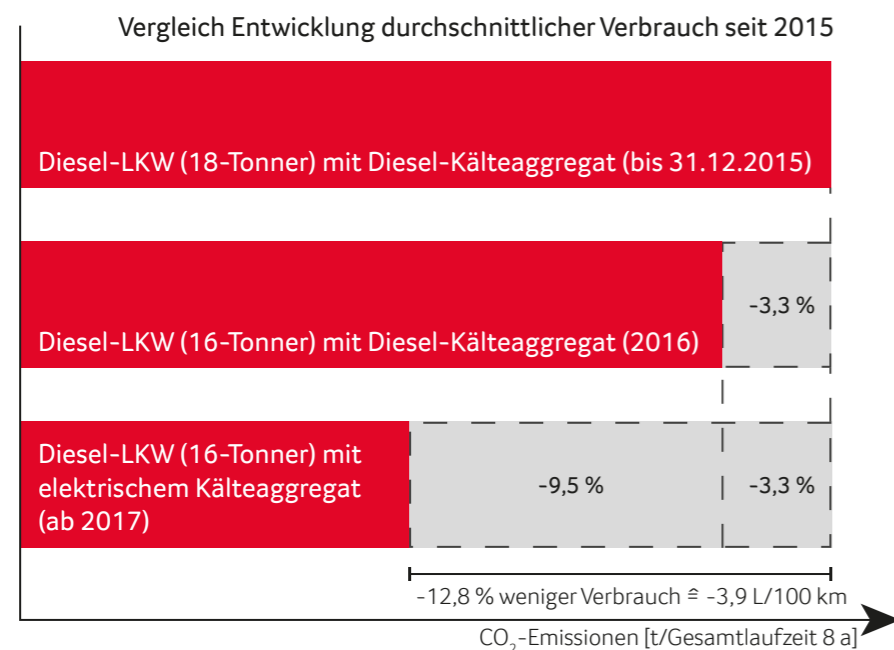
Vergleich Entwicklung durchschnittlicher Verbrauch seit 2015

Diesel-LKW (18-Tonner) mit Diesel-Kälteaggregat (bis 31.12.2015)

Diesel-LKW (16-Tonner) mit Diesel-Kälteaggregat (2016)

-3,3 %

Diesel-LKW (16-Tonner) mit elektrischem Kälteaggregat (ab 2017)

-9,5 %

-3,3 %

-12,8 % weniger Verbrauch ≙ -3,9 L/100 km

$CO_2$-Emissionen [t/Gesamtlaufzeit 8 a]